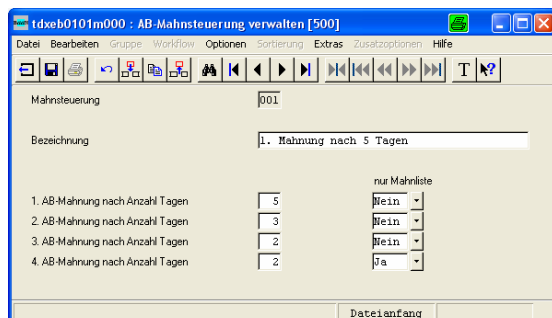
tdxeb0101m000 : AB-Mahnsteuerung verwalten [500]

Datei Bearbeiten Gruppe Workflow Optionen Sortierung Extras Zusatzoptionen Hilfe

T

Mahnsteuerung 001

Bezeichnung 1. Mahnung nach 5 Tagen

nur Mahnliste

1. AB-Mahnung nach Anzahl Tagen 5 Nein
2. AB-Mahnung nach Anzahl Tagen 3 Nein
3. AB-Mahnung nach Anzahl Tagen 2 Nein
4. AB-Mahnung nach Anzahl Tagen 2 Ja

Dateianfang